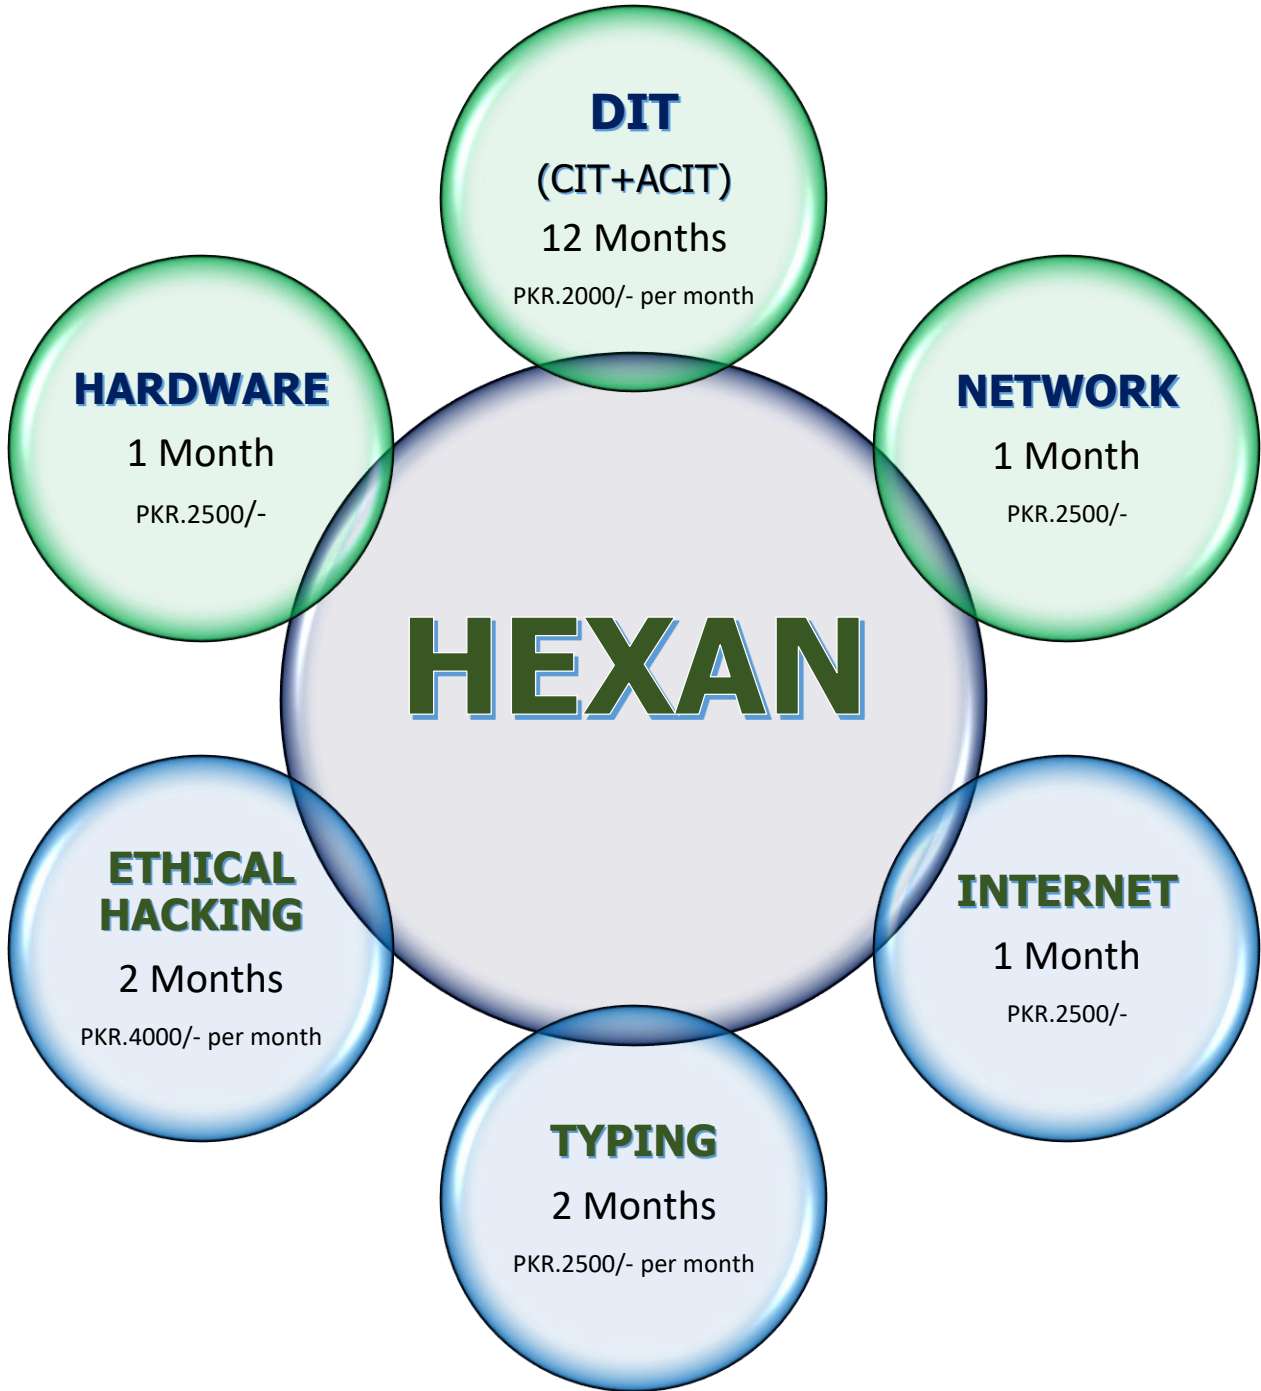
DIT
(CIT+ACIT)
12 Months
PKR.2000/- per month

HARDWARE
1 Month
PKR.2500/-

NETWORK
1 Month
PKR.2500/-

HEXAN

ETHICAL HACKING
2 Months
PKR.4000/- per month

INTERNET
1 Month
PKR.2500/-

TYPING
2 Months
PKR.2500/- per month